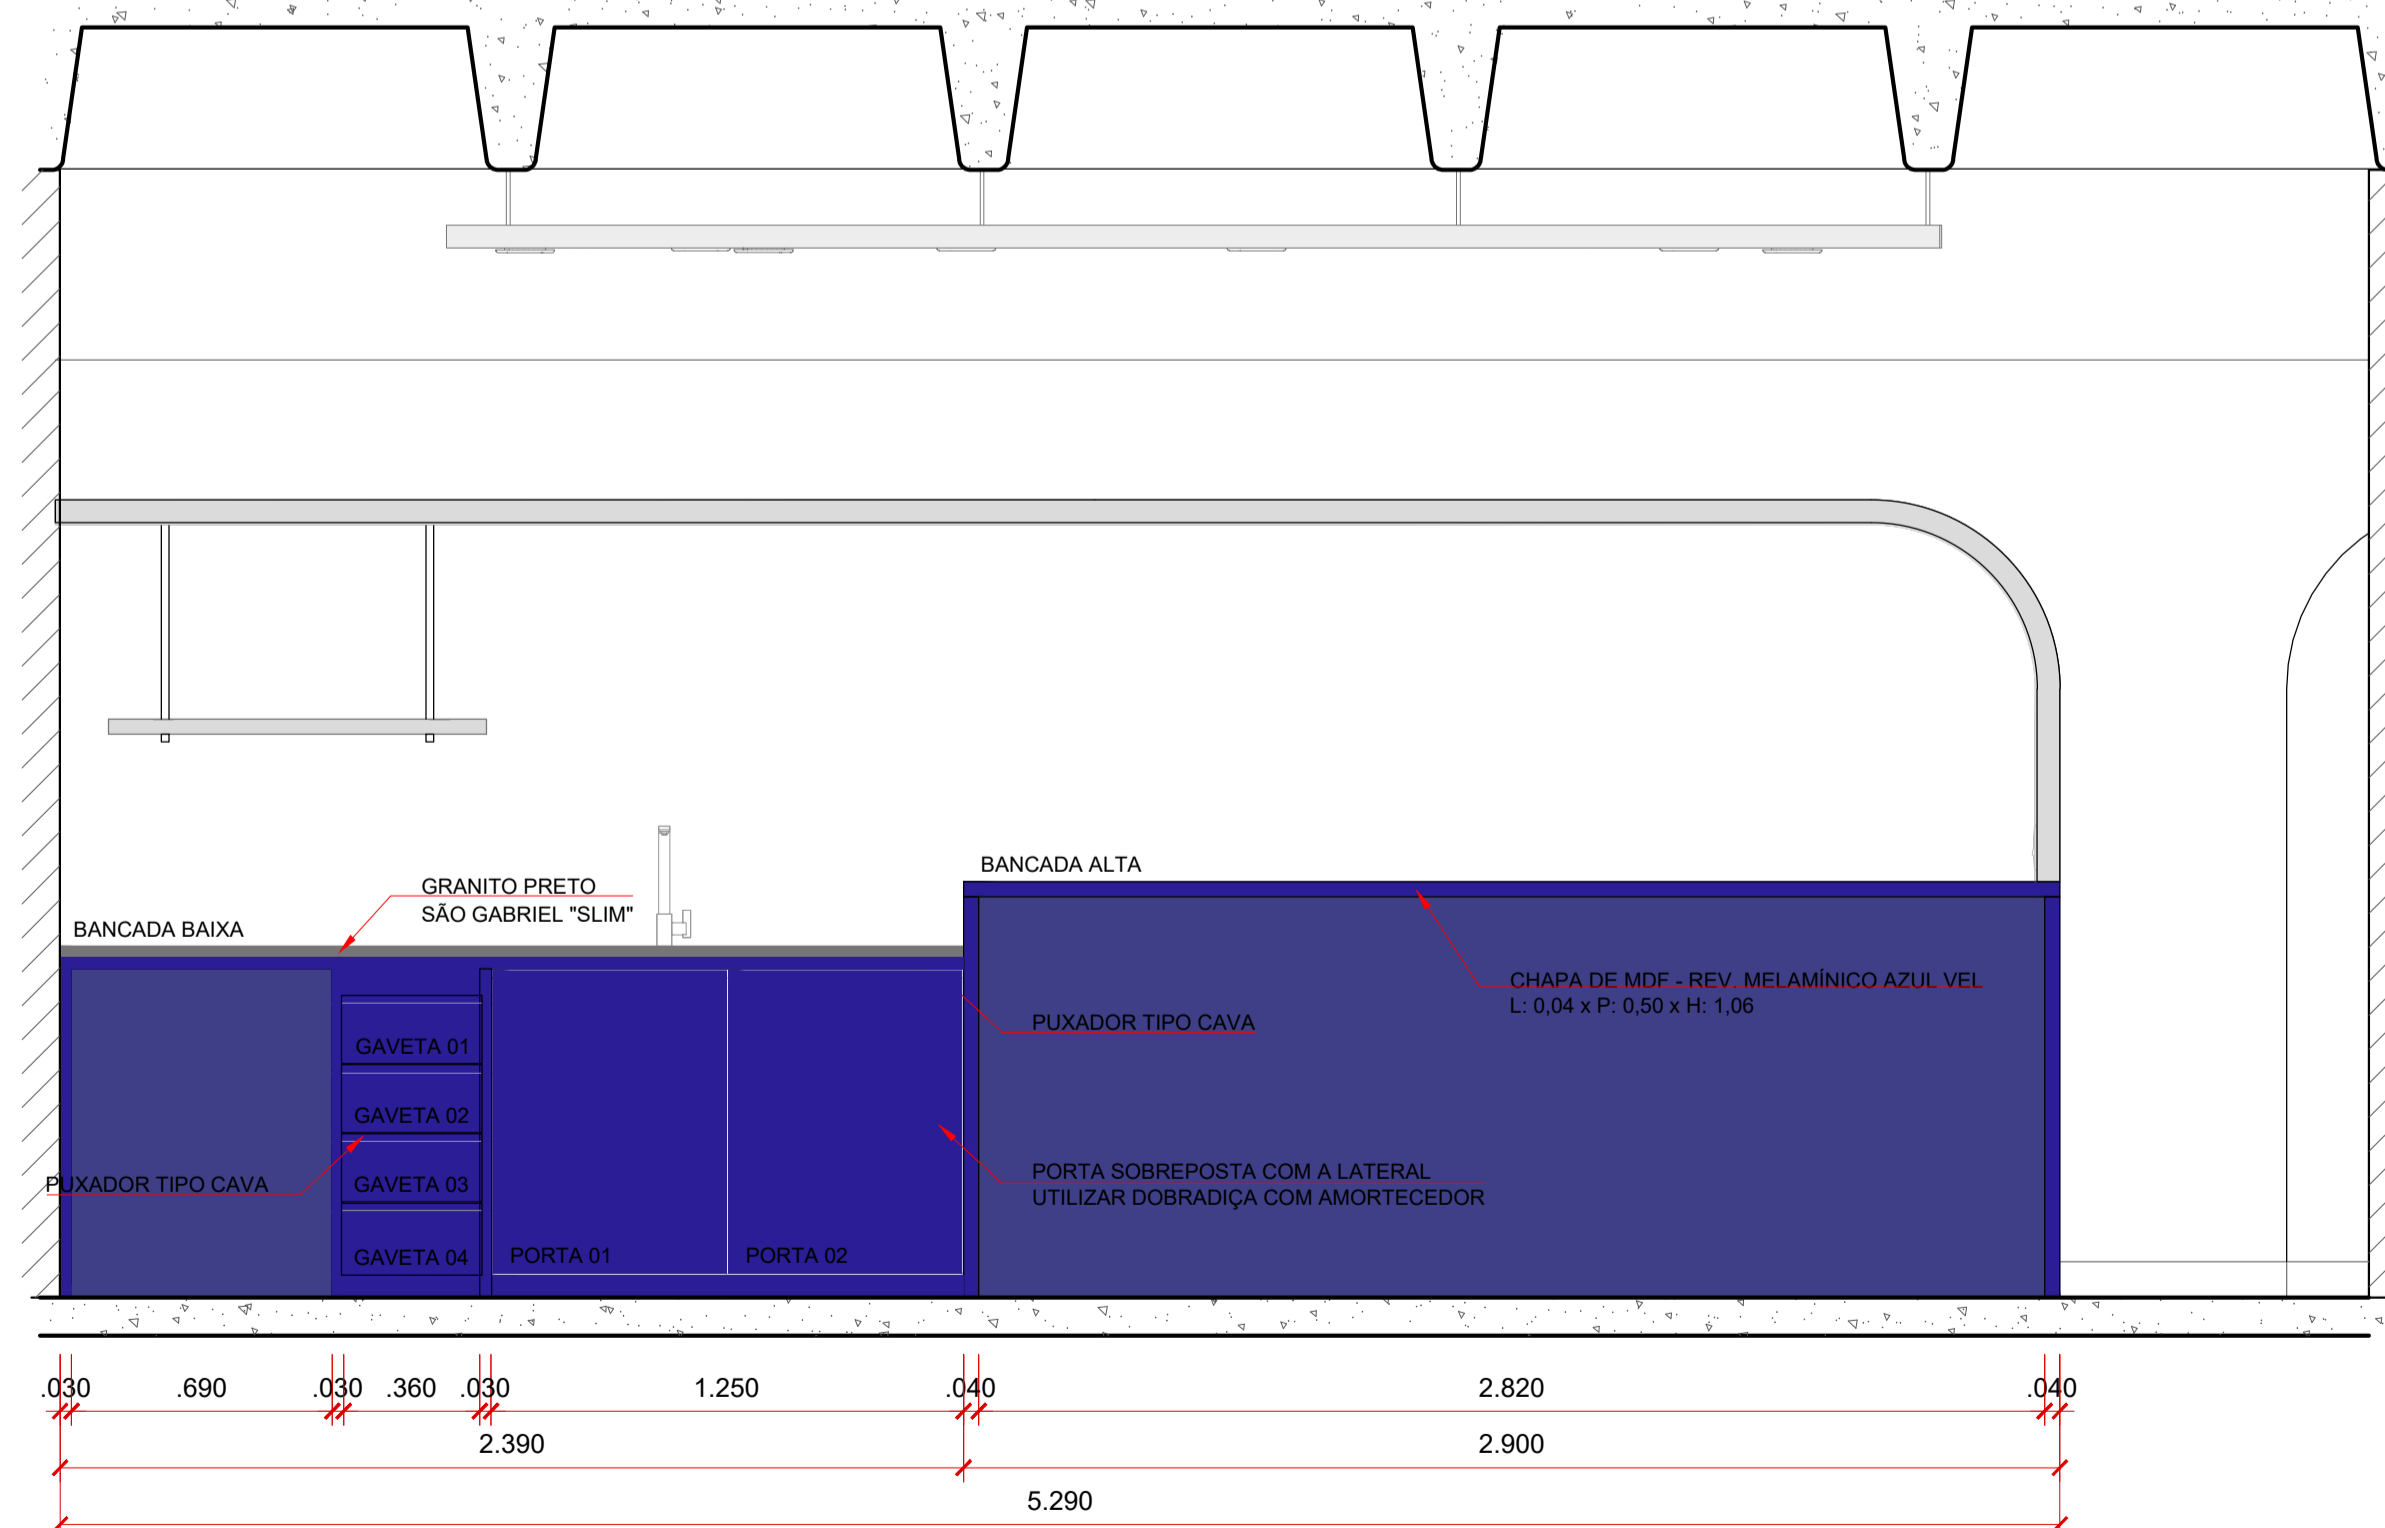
BANCADA ALTA

GRANITO PRETO
SÃO GABRIEL "SLIM"

BANCADA BAIXA

CHAPA DE MDF - REV. MELAMÍNICO AZUL VEL
L: 0,04 x P: 0,50 x H: 1,06

PUXADOR TIPO CAVA

GAVETA 01

GAVETA 02

PUXADOR TIPO CAVA

GAVETA 03

PORTA SOBREPOSTA COM A LATERAL
UTILIZAR DOBRADIÇA COM AMORTECEDOR

GAVETA 04

PORTA 01

PORTA 02

.030 .690 .030 .360 .030 1.250 .040 2.820 .040

2.390 2.900

5.290